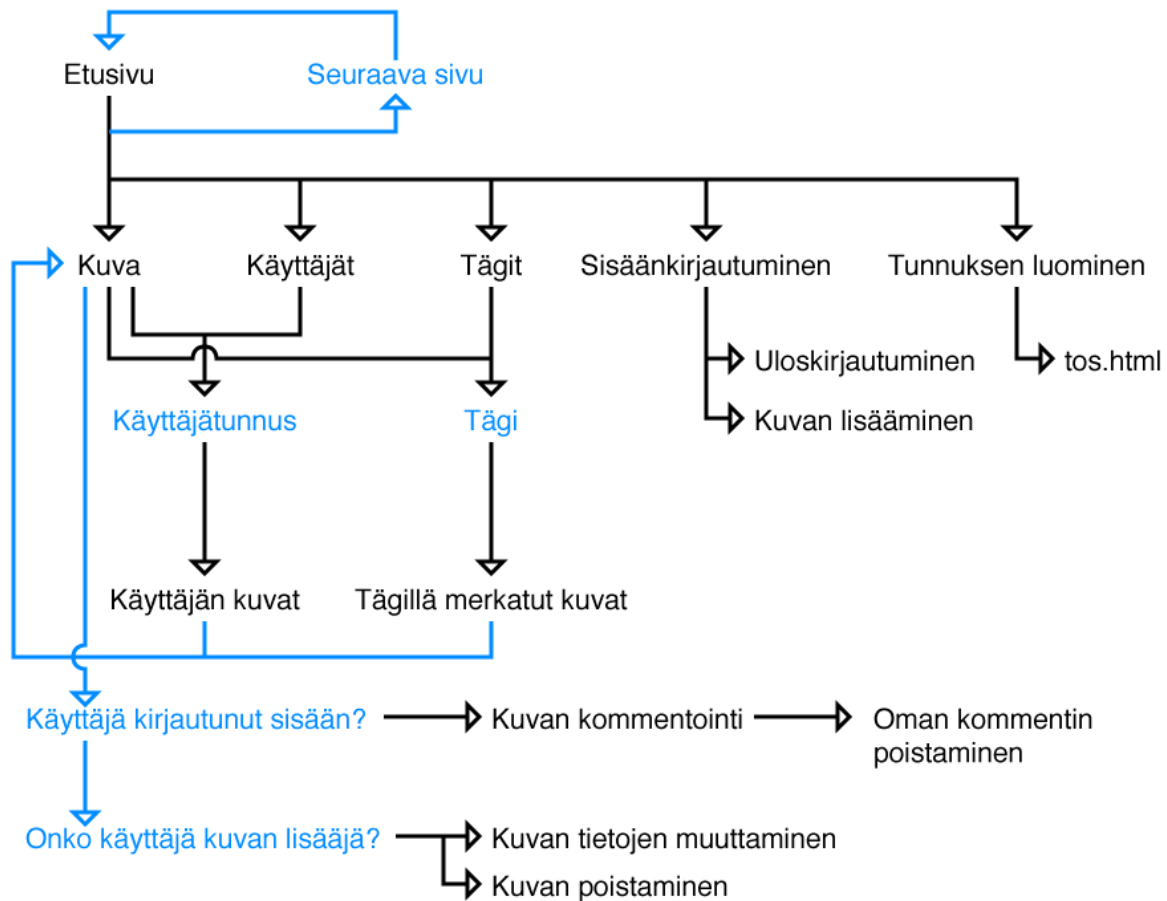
Etusivu
Seuraava sivu

Kuva
Käyttäjät
Tägit
Sisäänkirjautuminen
Tunnuksen luominen

Uloskirjautuminen
Kuvan lisääminen
tos.html

Käyttäjätunnus
Tägi

Käyttäjän kuvat
Tägillä merkatut kuvat

Käyttäjä kirjautunut sisään?
Kuvan kommentointi
Oman kommentin poistaminen

Onko käyttäjä kuvan lisääjä?
Kuvan tietojen muuttaminen
Kuvan poistaminen